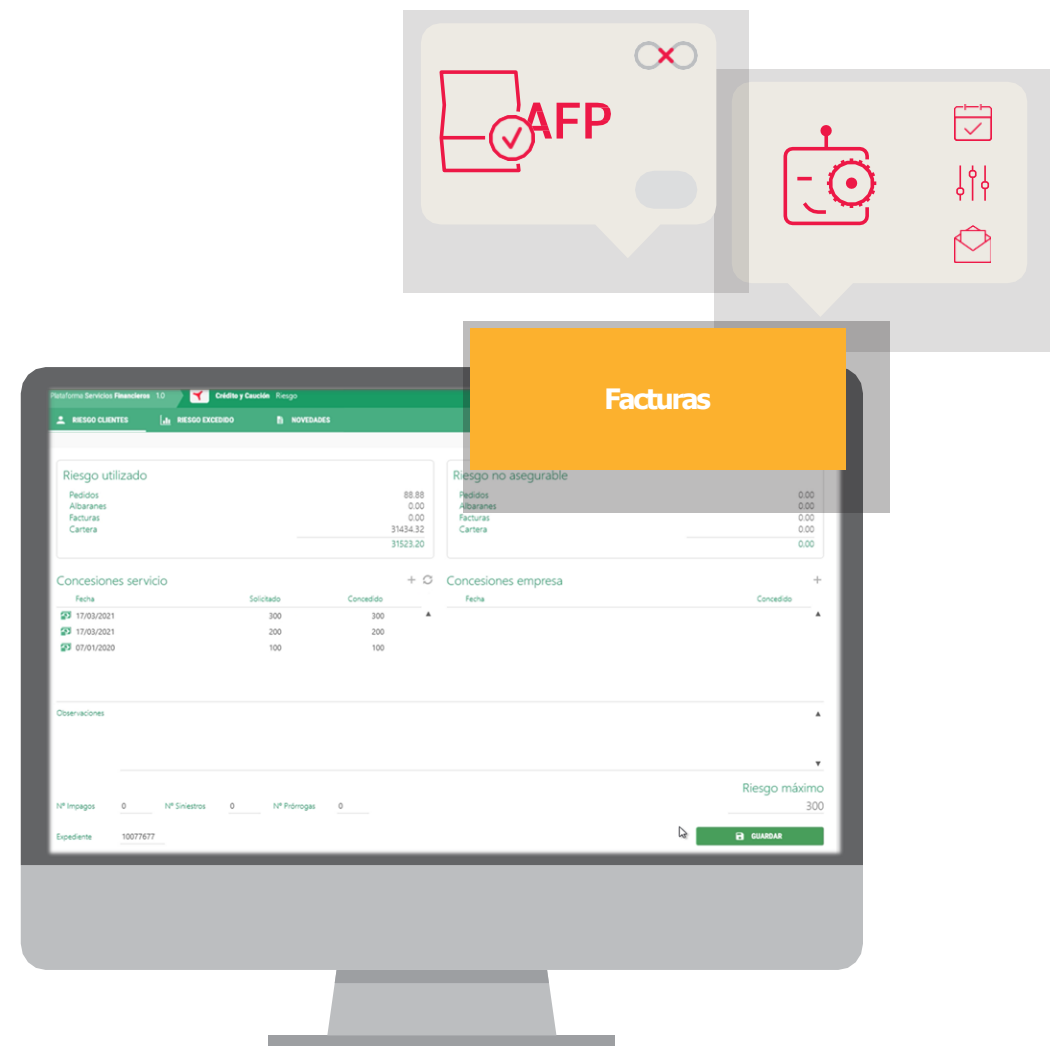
AFP

Facturas

Plataforma Servicios Financieros 1.0 Crédito y Caución Riesgo

RIESGO CLIENTES RIESGO EXCEDIDO NOVEDADES

Riesgo utilizado

| | |
|---|---|
| Pedidos | 88.88 |
| Albaranes | 0.00 |
| Facturas | 0.00 |
| Cartera | 31434.32 |
| | 31523.20 |

Riesgo no asegurable

| | |
|---|---|
| Pedidos | 0.00 |
| Albaranes | 0.00 |
| Facturas | 0.00 |
| Cartera | 0.00 |
| | 0.00 |

Concesiones servicio

| Fecha | Solicitado | Concedido |
|---|---|---|
| 17/03/2021 | 300 | 300 |
| 17/03/2021 | 200 | 200 |
| 07/01/2020 | 100 | 100 |

Concesiones empresa

| Fecha | Concedido |
|---|---|

Observaciones

Riesgo máximo
300

Nº Impagos 0 Nº Siniestros 0 Nº Prórrogas 0

Expediente 10077677

GUARDAR